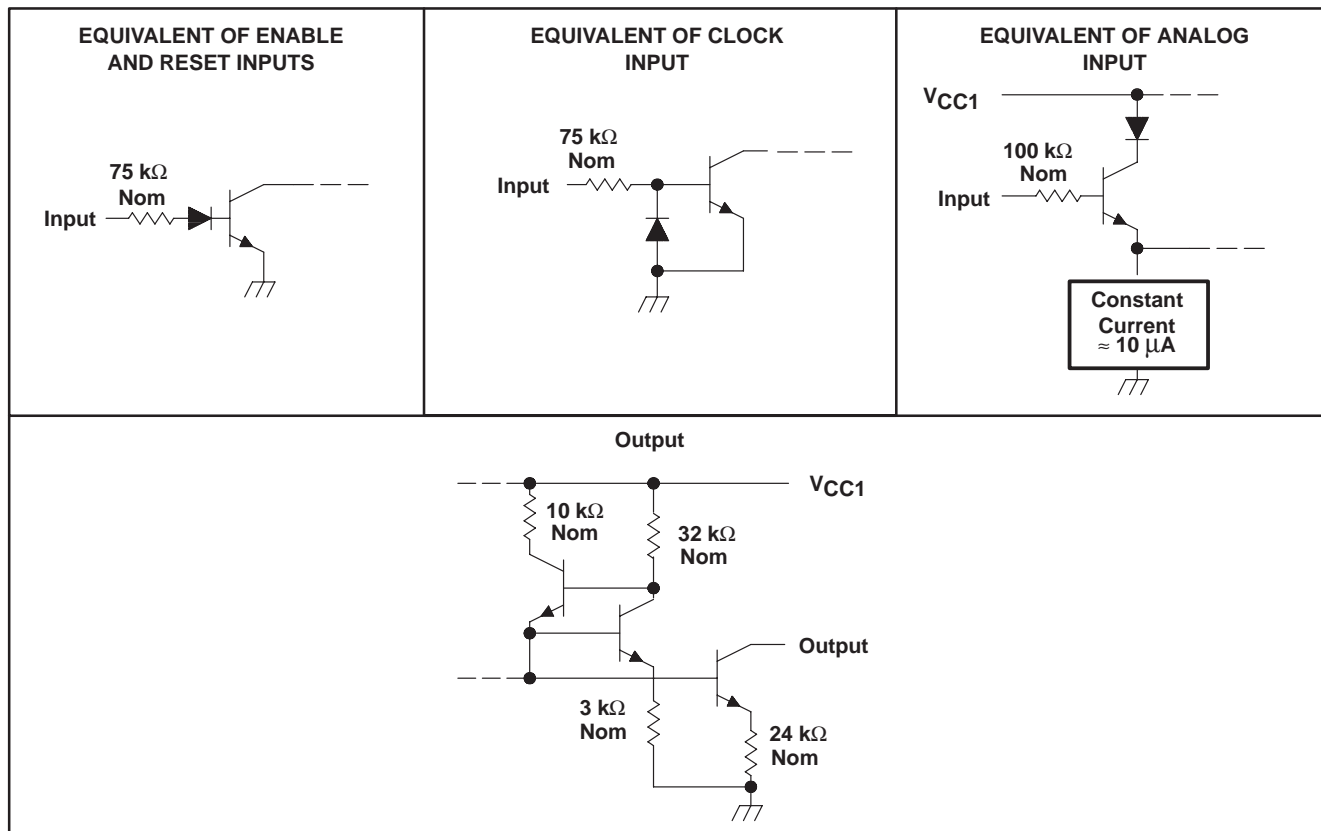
EQUIVALENT OF ENABLE AND RESET INPUTS

75 k$\Omega$
Nom
Input

EQUIVALENT OF CLOCK INPUT

75 k$\Omega$
Nom
Input

EQUIVALENT OF ANALOG INPUT

$V_{CC1}$
100 k$\Omega$
Nom
Input

Constant
Current
$\approx$ 10 $\mu$A

Output

$V_{CC1}$
10 k$\Omega$
Nom
32 k$\Omega$
Nom
Output
3 k$\Omega$
Nom
24 k$\Omega$
Nom